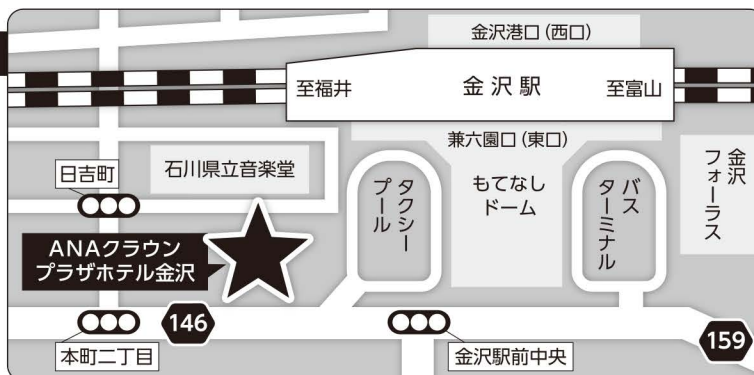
金沢港口 (西口)

至福井

金沢駅

至富山

兼六園口 (東口)

日吉町

石川県立音楽堂

タクシープール

もてなしドーム

バスターミナル

金沢フォーラス

ANAクラウンプラザホテル金沢

146

159

本町二丁目

金沢駅前中央